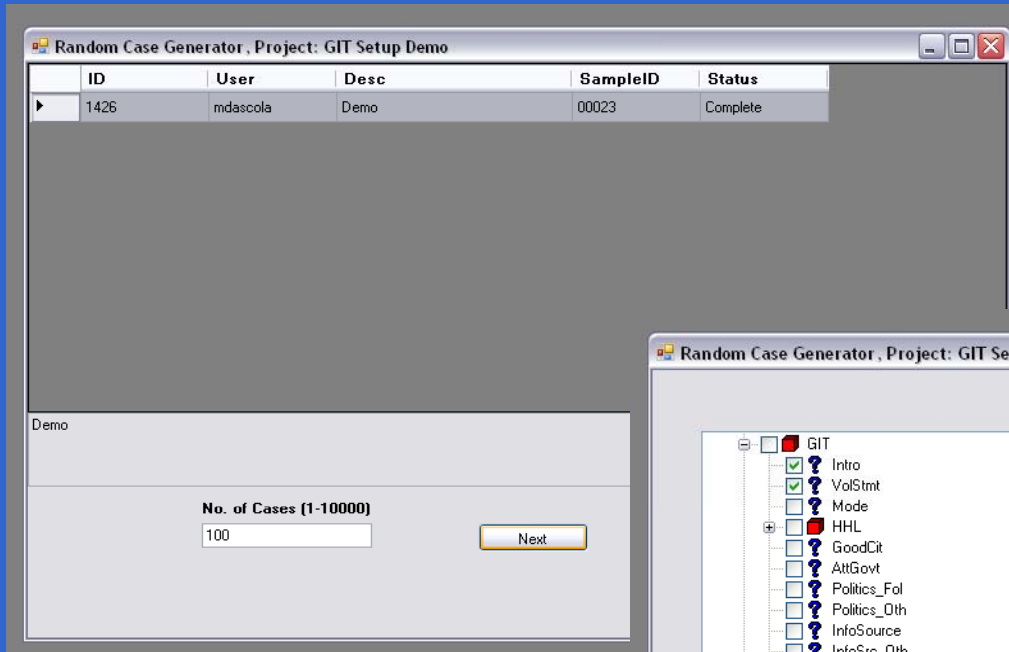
Random Case Generator, Project: GIT Setup Demo

| ID | User | Desc | SampleID | Status |
|---|---|---|---|---|
| 1426 | mdascola | Demo | 00023 | Complete |

Demo

No. of Cases (1-10000)

100

Next

Random Case Generator, Project: GIT Se

GIT
Intro
VolStmt
Mode
HHL
GoodCit
AttGovt
Politics_Fol
Politics_Oth
InfoSource
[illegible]